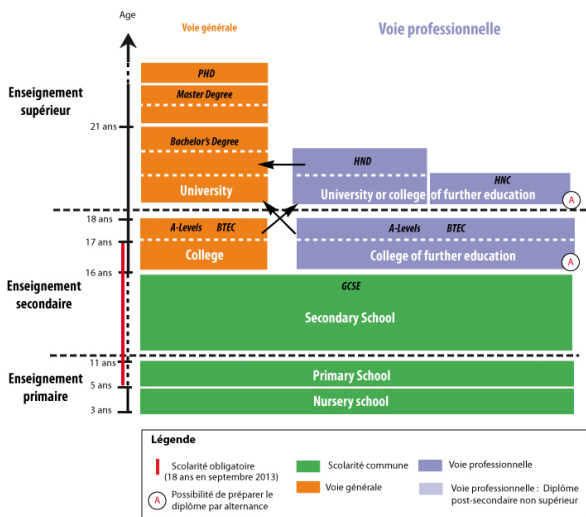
Age

Voie générale

Voie professionnelle

Enseignement supérieur

PHD

Master Degree

21 ans

Bachelor's Degree

HND

University

University or college

HNC

of further education

A

18 ans

A-Levels BTEC

A-Levels BTEC

17 ans

College

College of further education

A

16 ans

Enseignement secondaire

GCSE

Secondary School

11 ans

Enseignement primaire

Primary School

5 ans

Nursery school

3 ans

Légende

Scolarité obligatoire (18 ans en septembre 2013)

Scolarité commune

Voie professionnelle

A Possibilité de préparer le diplôme par alternance

Voie générale

Voie professionnelle : Diplôme post-secondaire non supérieur